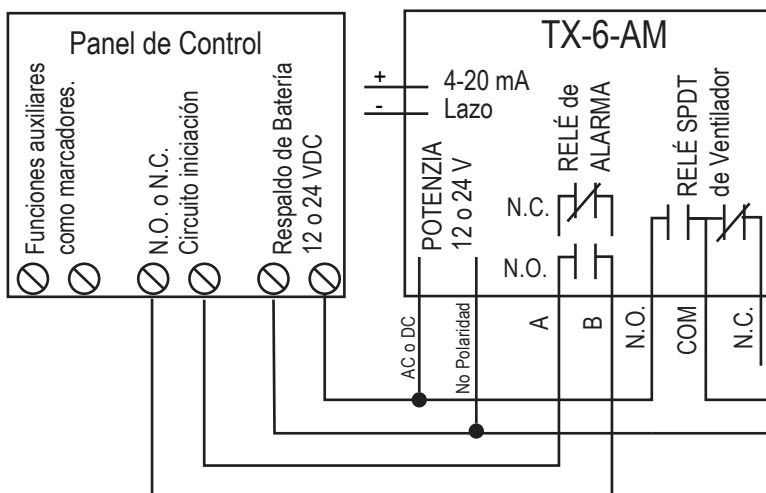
Panel de Control

Funciones auxiliares como marcadores.

N.O. o N.C. Circuito iniciación

Respaldo de Batería 12 o 24 VDC

TX-6-AM

+ 4-20 mA
- Lazo

POTENZIA 12 o 24 V

RELÉ de ALARMA

RELÉ SPDT de Ventilador

N.C.

N.O.

AC o DC

No Polaridad

A

B

N.O.

COM

N.C.